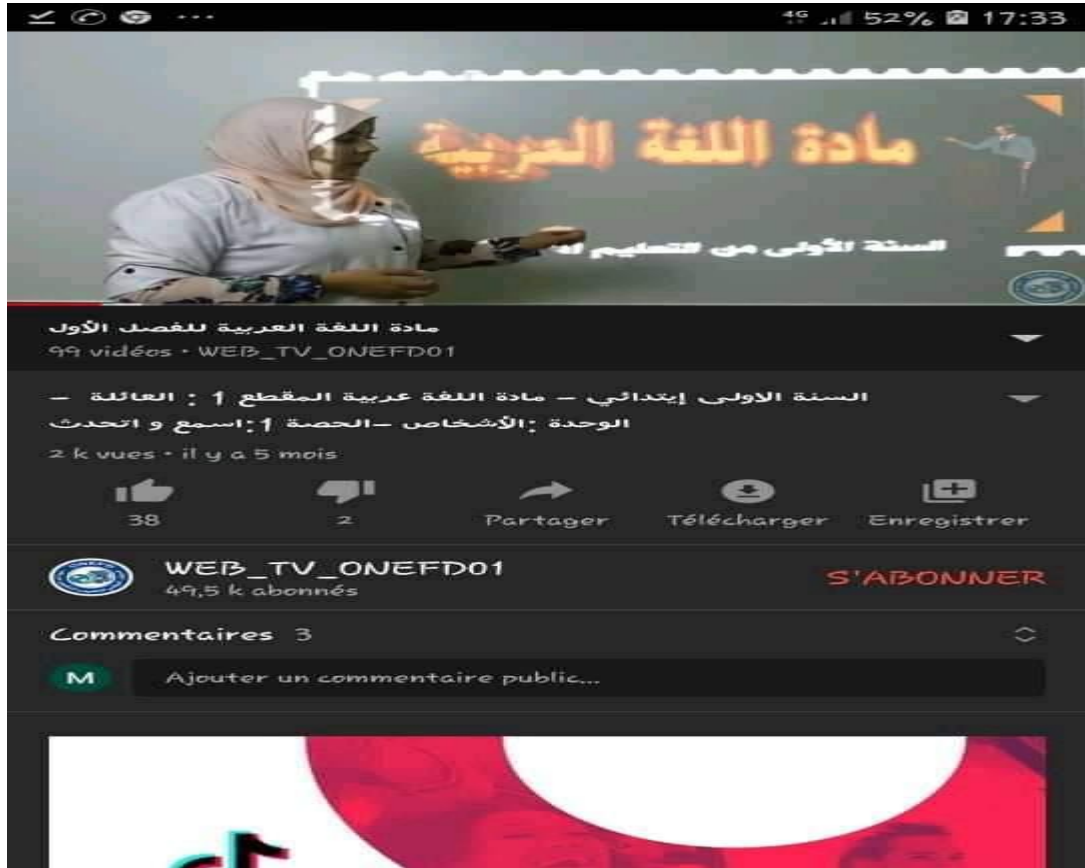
4G 52% 17:33

مادة اللغة العربية

السنة الأولى من التعليم ال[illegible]

مادة اللغة العربية للفصل الأول
99 vidéos • WEB_TV_ONEFD01

السنة الاولى إبتدائي – مادة اللغة عربية المقطع 1 : العائلة – الوحدة :الأشخاص –الحصة 1:اسمع و اتحدث
2 k vues • il y a 5 mois

38
2
Partager
Télécharger
Enregistrer

WEB_TV_ONEFD01
49,5 k abonnés
S'ABONNER

Commentaires 3

M
Ajouter un commentaire public...